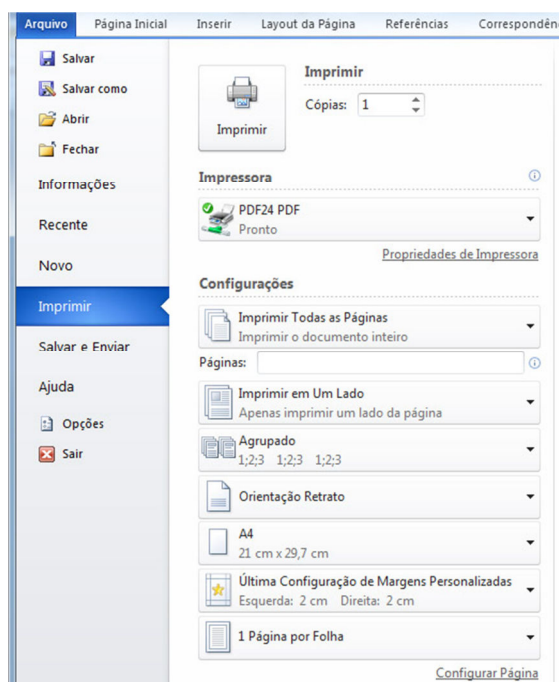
Arquivo Página Inicial Inserir Layout da Página Referências Correspondên

Salvar
Salvar como
Abrir
Fechar
Informações
Recente
Novo
Imprimir
Salvar e Enviar
Ajuda
Opções
Sair

Imprimir
Imprimir
Cópias: 1

Impressora
PDF24 PDF
Pronto
Propriedades de Impressora

Configurações
Imprimir Todas as Páginas
Imprimir o documento inteiro
Páginas:
Imprimir em Um Lado
Apenas imprimir um lado da página
Agrupado
1;2;3 1;2;3 1;2;3
Orientação Retrato
A4
21 cm x 29,7 cm
Última Configuração de Margens Personalizadas
Esquerda: 2 cm Direita: 2 cm
1 Página por Folha
Configurar Página